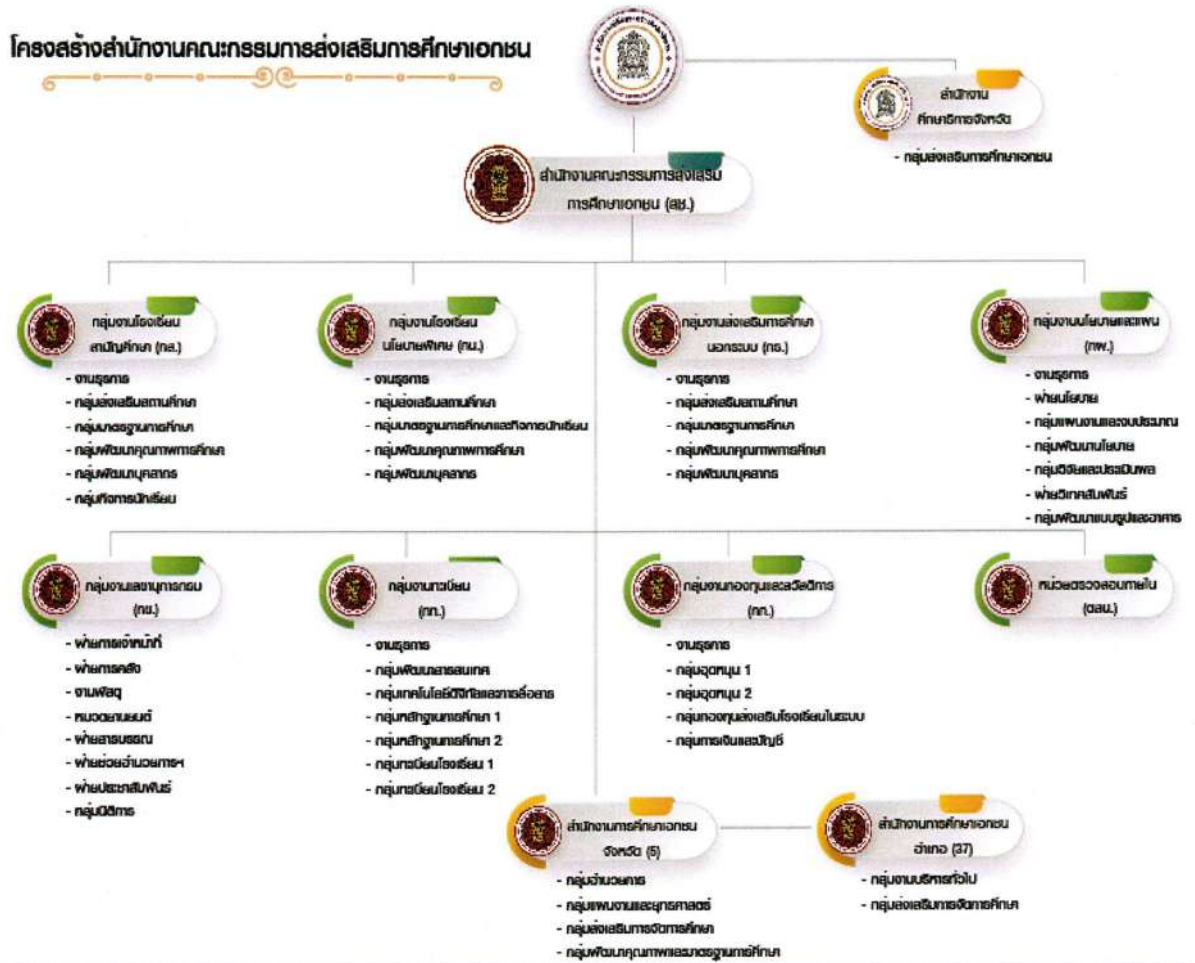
โครงสร้างสำนักงานคณะกรรมการส่งเสริมการศึกษาเอกชน

สำนักงานศึกษาธิการจังหวัด
- กลุ่มส่งเสริมการศึกษาเอกชน

สำนักงานคณะกรรมการส่งเสริมการศึกษาเอกชน (สช.)

กลุ่มงานโรงเรียนสามัญศึกษา (กส.)
- งานธุรการ
- กลุ่มส่งเสริมสถานศึกษา
- กลุ่มมาตรฐานการศึกษา
- กลุ่มพัฒนาคุณภาพการศึกษา
- กลุ่มพัฒนาบุคลากร
- กลุ่มกิจการนักเรียน

กลุ่มงานโรงเรียนนโยบายพิเศษ (กน.)
- งานธุรการ
- กลุ่มส่งเสริมสถานศึกษา
- กลุ่มมาตรฐานการศึกษาและกิจการนักเรียน
- กลุ่มพัฒนาคุณภาพการศึกษา
- กลุ่มพัฒนาบุคลากร

กลุ่มงานส่งเสริมการศึกษานอกระบบ (กอ.)
- งานธุรการ
- กลุ่มส่งเสริมสถานศึกษา
- กลุ่มมาตรฐานการศึกษา
- กลุ่มพัฒนาคุณภาพการศึกษา
- กลุ่มพัฒนาบุคลากร

กลุ่มงานนโยบายและแผน (กพ.)
- งานธุรการ
- ฝ่ายนโยบาย
- กลุ่มแผนงานและงบประมาณ
- กลุ่มพัฒนานโยบาย
- กลุ่มวิจัยและประเมินผล
- ฝ่ายวิเทศสัมพันธ์
- กลุ่มพัฒนาแบบรูปและอาคาร

กลุ่มงานเลขานุการกรม (กน.)
- ฝ่ายการเจ้าหน้าที่
- ฝ่ายการคลัง
- งานพัสดุ
- หมวดยานยนต์
- ฝ่ายสารบรรณ
- ฝ่ายช่วยอำนวยการฯ
- ฝ่ายประชาสัมพันธ์
- กลุ่มนิติการ

กลุ่มงานทะเบียน (กท.)
- งานธุรการ
- กลุ่มพัฒนาสารสนเทศ
- กลุ่มเทคโนโลยีดิจิทัลและการสื่อสาร
- กลุ่มหลักฐานการศึกษา 1
- กลุ่มหลักฐานการศึกษา 2
- กลุ่มทะเบียนโรงเรียน 1
- กลุ่มทะเบียนโรงเรียน 2

กลุ่มงานกองทุนและสวัสดิการ (กก.)
- งานธุรการ
- กลุ่มอุดหนุน 1
- กลุ่มอุดหนุน 2
- กลุ่มกองทุนส่งเสริมโรงเรียนในระบบ
- กลุ่มการเงินและบัญชี

หน่วยตรวจสอบภายใน (ตสน.)

สำนักงานการศึกษาเอกชนจังหวัด (5)
- กลุ่มอำนวยการ
- กลุ่มแผนงานและยุทธศาสตร์
- กลุ่มส่งเสริมการจัดการศึกษา
- กลุ่มพัฒนาคุณภาพและมาตรฐานการศึกษา

สำนักงานการศึกษาเอกชนอำเภอ (37)
- กลุ่มงานบริหารทั่วไป
- กลุ่มส่งเสริมการจัดการศึกษา